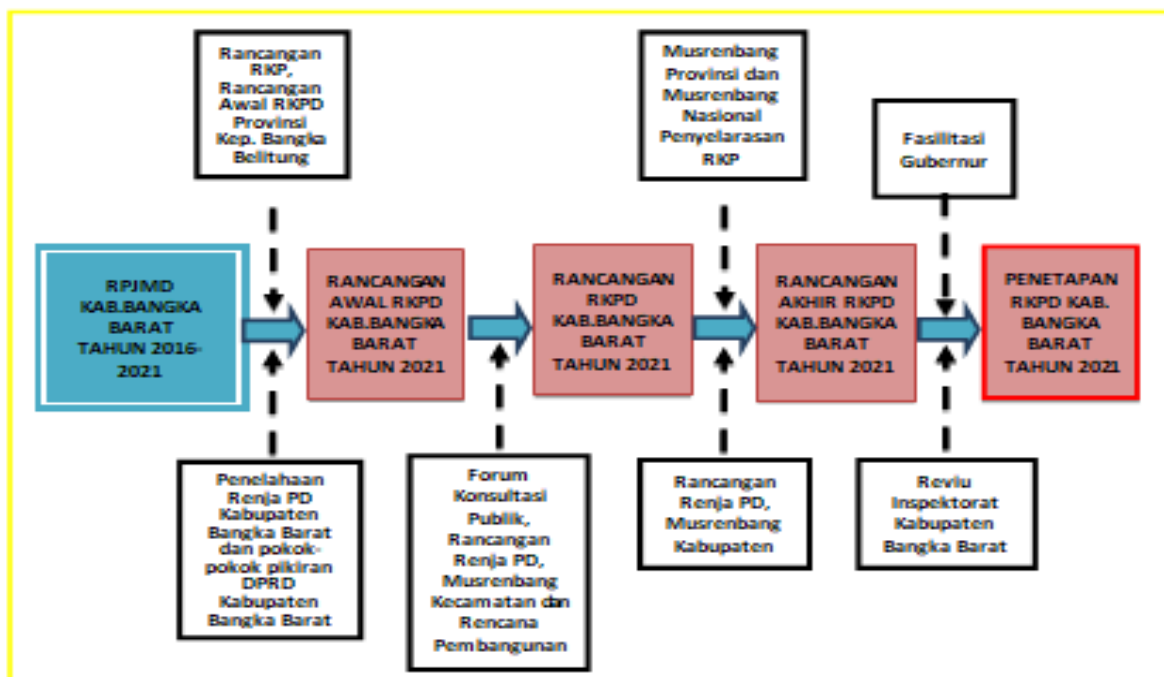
Rancangan RKP, Rancangan Awal RKPD Provinsi Kep. Bangka Belitung

Musrenbang Provinsi dan Musrenbang Nasional Penyelarasan RKP

Fasilitasi Gubernur

RPJMD KAB.BANGKA BARAT TAHUN 2016-2021

RANCANGAN AWAL RKPD KAB.BANGKA BARAT TAHUN 2021

RANCANGAN RKPD KAB.BANGKA BARAT TAHUN 2021

RANCANGAN AKHIR RKPD KAB.BANGKA BARAT TAHUN 2021

PENETAPAN RKPD KAB. BANGKA BARAT TAHUN 2021

Penelahaan Renja PD Kabupaten Bangka Barat dan pokok-pokok pikiran DPRD Kabupaten Bangka Barat

Forum Konsultasi Publik, Rancangan Renja PD, Musrenbang Kecamatan dan Rencana Pembangunan

Rancangan Renja PD, Musrenbang Kabupaten

Reviu Inspektorat Kabupaten Bangka Barat